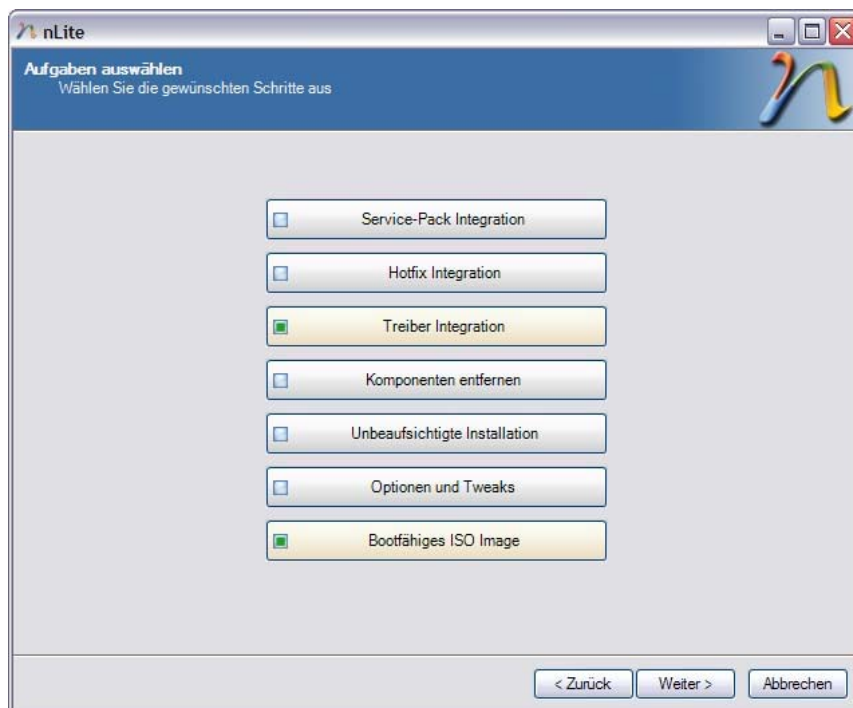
nLite

Aufgaben auswählen
Wählen Sie die gewünschten Schritte aus

Service-Pack Integration

Hotfix Integration

Treiber Integration

Komponenten entfernen

Unbeaufsichtigte Installation

Optionen und Tweaks

Bootfähiges ISO Image

< Zurück
Weiter >
Abbrechen